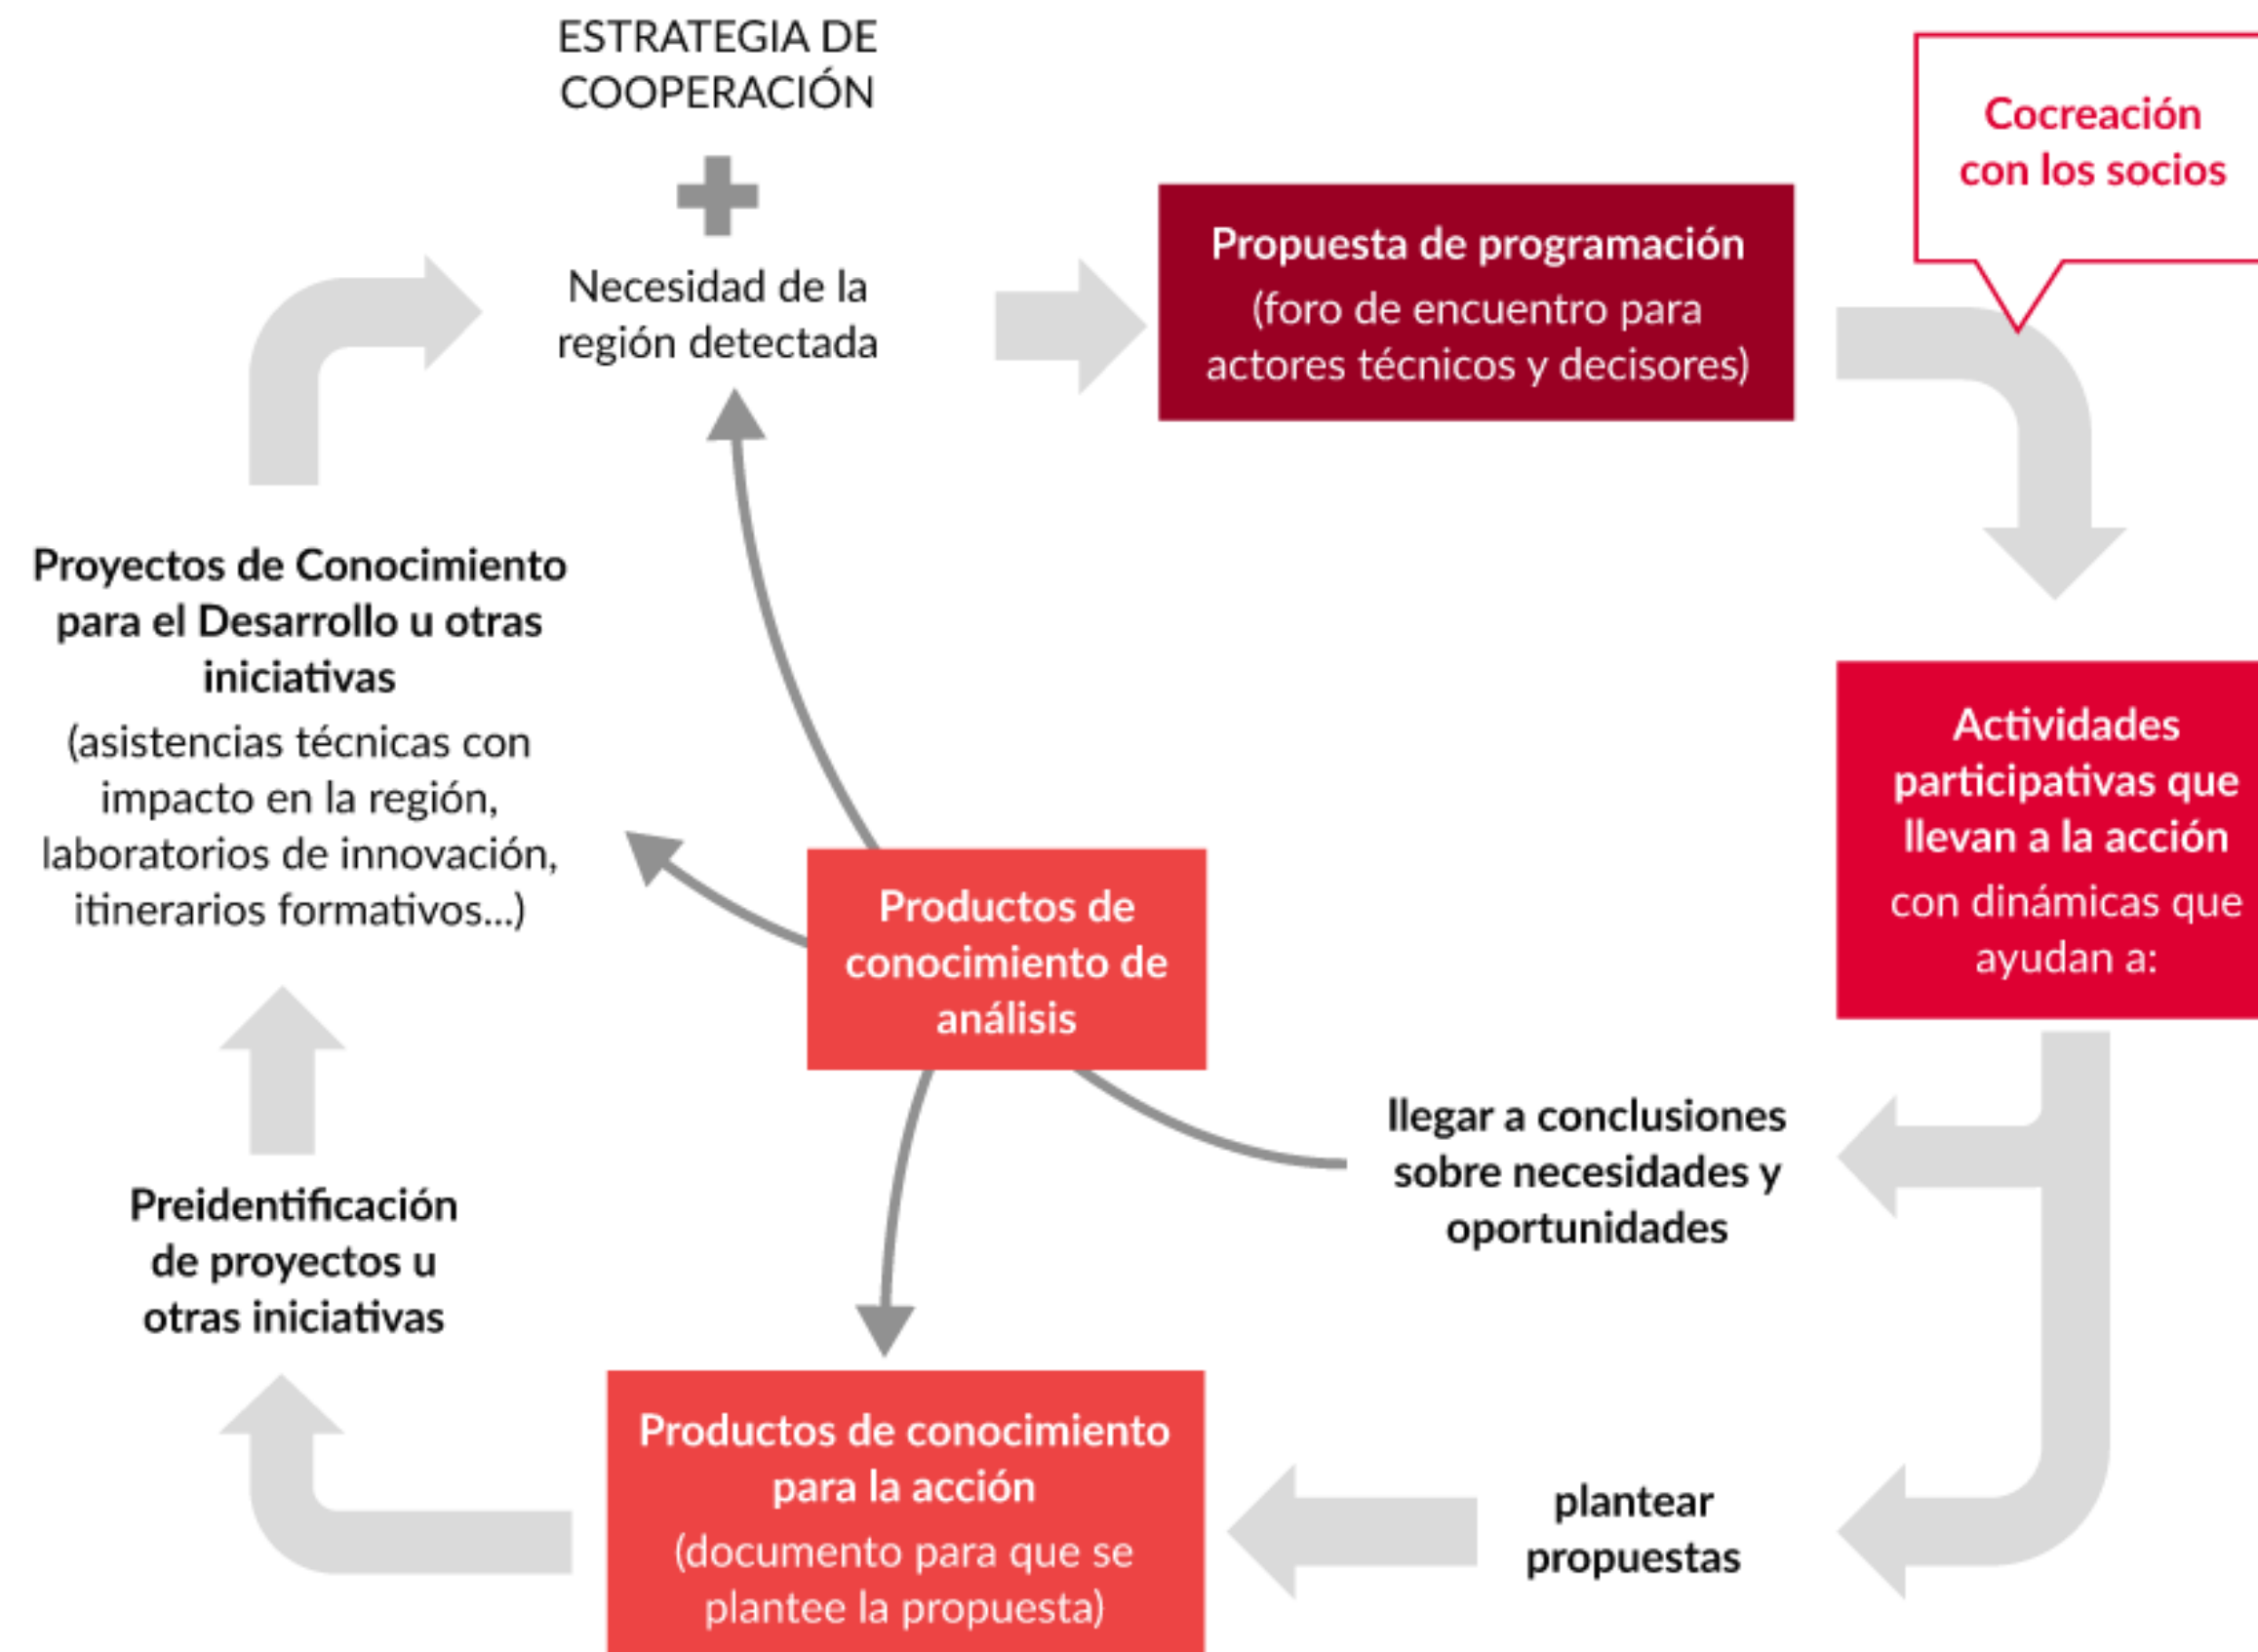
ESTRATEGIA DE COOPERACIÓN

+

Necesidad de la región detectada

Propuesta de programación
(foro de encuentro para actores técnicos y decisores)

Cocreación con los socios

Actividades participativas que llevan a la acción
con dinámicas que ayudan a:

llegar a conclusiones sobre necesidades y oportunidades

plantear propuestas

Productos de conocimiento de análisis

Productos de conocimiento para la acción
(documento para que se plantee la propuesta)

Preidentificación de proyectos u otras iniciativas

Proyectos de Conocimiento para el Desarrollo u otras iniciativas
(asistencias técnicas con impacto en la región, laboratorios de innovación, itinerarios formativos...)